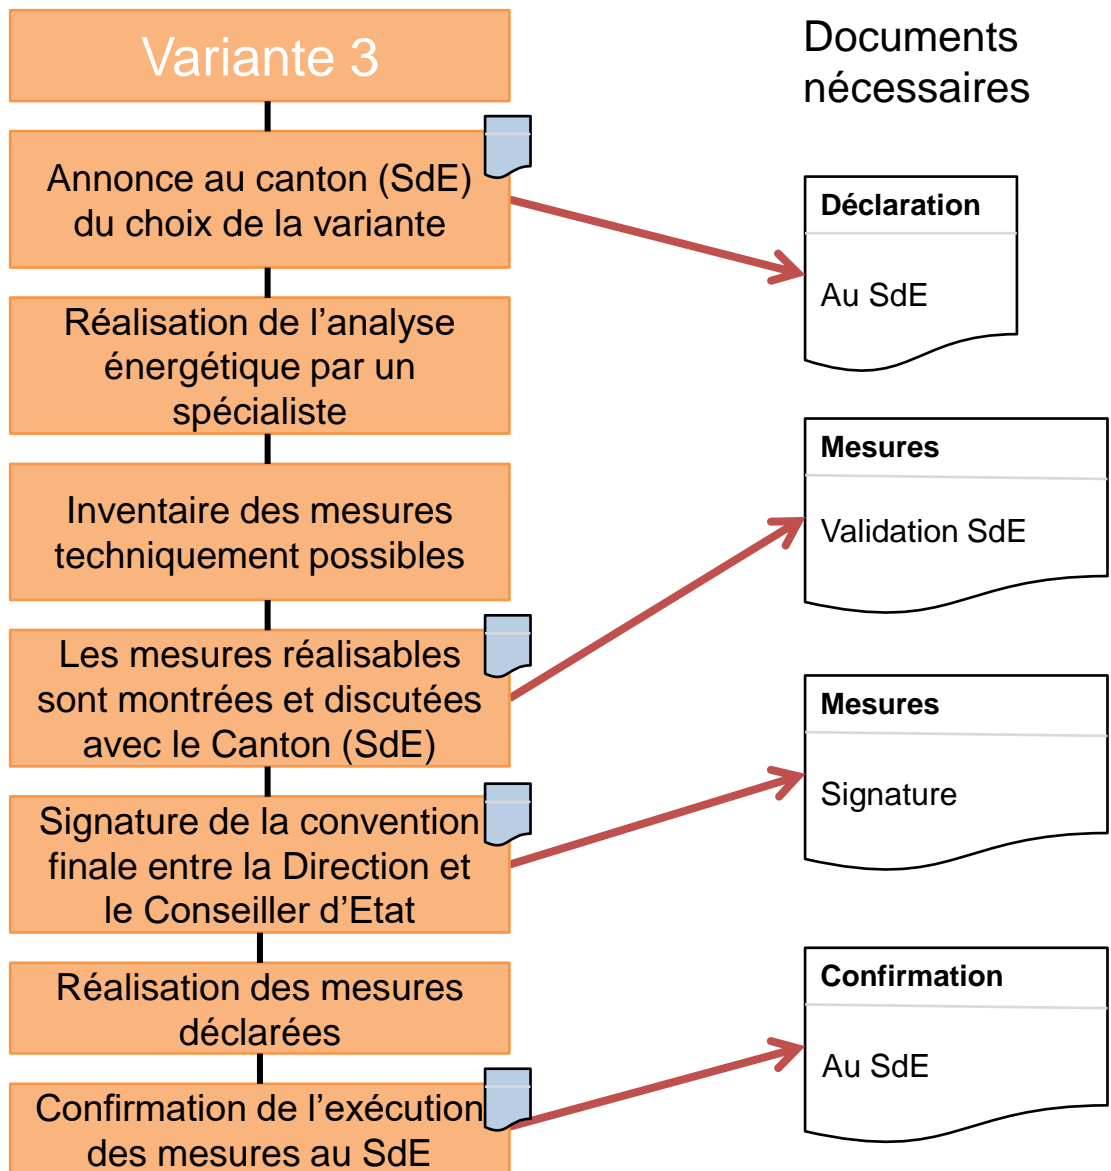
Variante 3

Documents nécessaires

Annonce au canton (SdE) du choix de la variante

Déclaration

Au SdE

Réalisation de l'analyse énergétique par un spécialiste

Mesures

Validation SdE

Inventaire des mesures techniquement possibles

Les mesures réalisables sont montrées et discutées avec le Canton (SdE)

Mesures

Signature

Signature de la convention finale entre la Direction et le Conseiller d'Etat

Réalisation des mesures déclarées

Confirmation

Au SdE

Confirmation de l'exécution des mesures au SdE